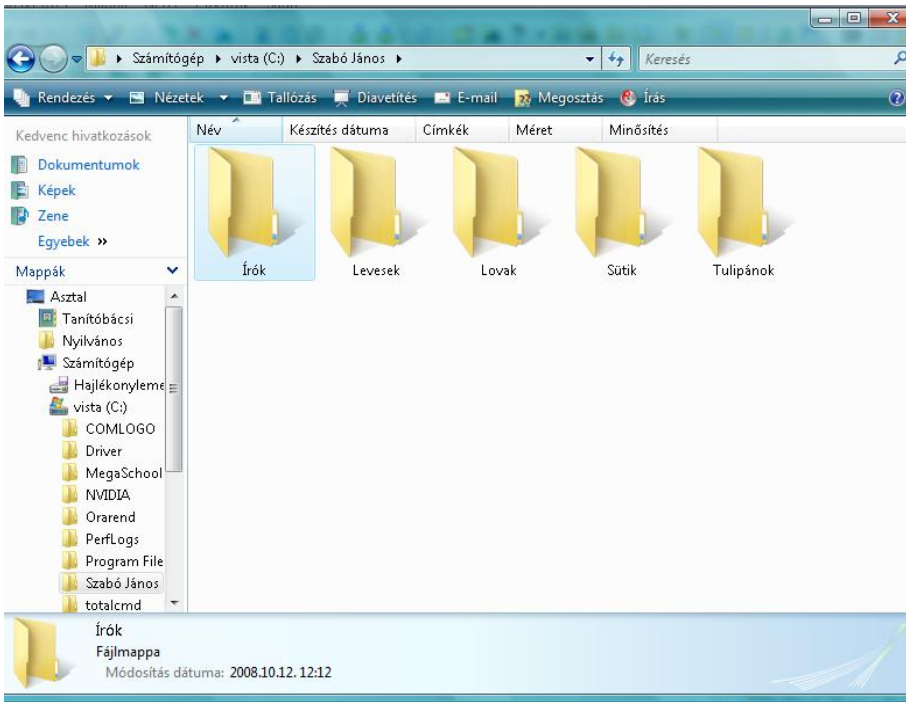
▸ Számítógép ▸ vista (C:) ▸ Szabó János ▸

Keresés

Rendezés ▾ Nézetek ▾ Tallózás Diavetítés E-mail Megosztás Írás

Kedvenc hivatkozások

Dokumentumok

Képek

Zene

Egyebek »

Mappák

Asztal

Tanítóbácsi

Nyilvános

Számítógép

Hajlékonyleme

vista (C:)

COMLOGO

Driver

MegaSchool

NVIDIA

Orarend

PerfLogs

Program File

Szabó János

totalcmd

| Név | Készítés dátuma | Címkék | Méret | Minősítés |
|---|---|---|---|---|

Írók

Levesek

Lovak

Sütik

Tulipánok

Írók

Fájlmappa

Módosítás dátuma: 2008.10.12. 12:12